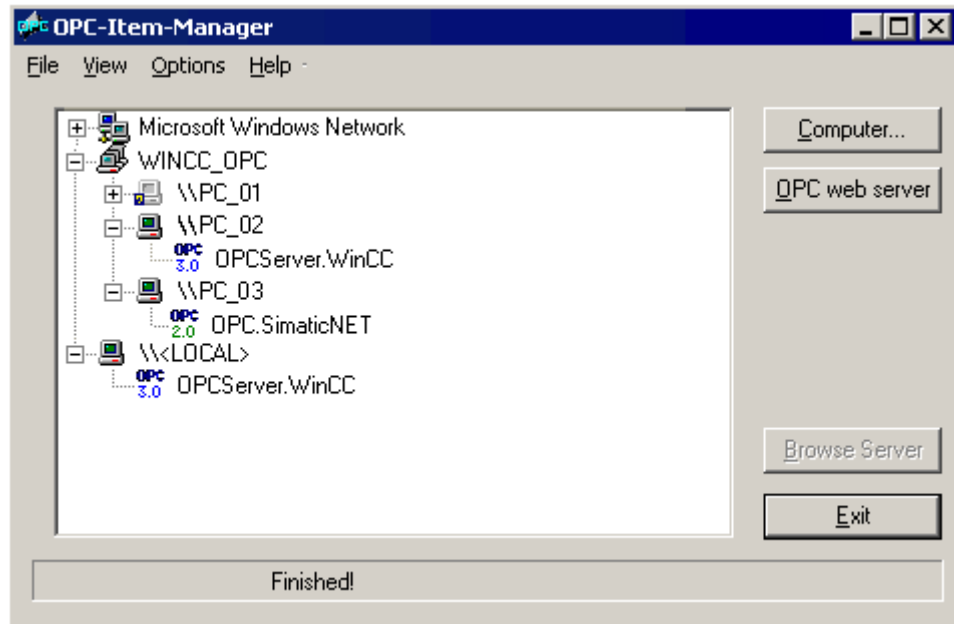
OPC-Item-Manager

File View Options Help

Microsoft Windows Network
WINCC_OPC
\\PC_01
\\PC_02
OPC 3.0 OPCServer.WinCC
\\PC_03
OPC 2.0 OPC.SimaticNET
\\<LOCAL>
OPC 3.0 OPCServer.WinCC

Computer...
OPC web server
Browse Server
Exit

Finished!